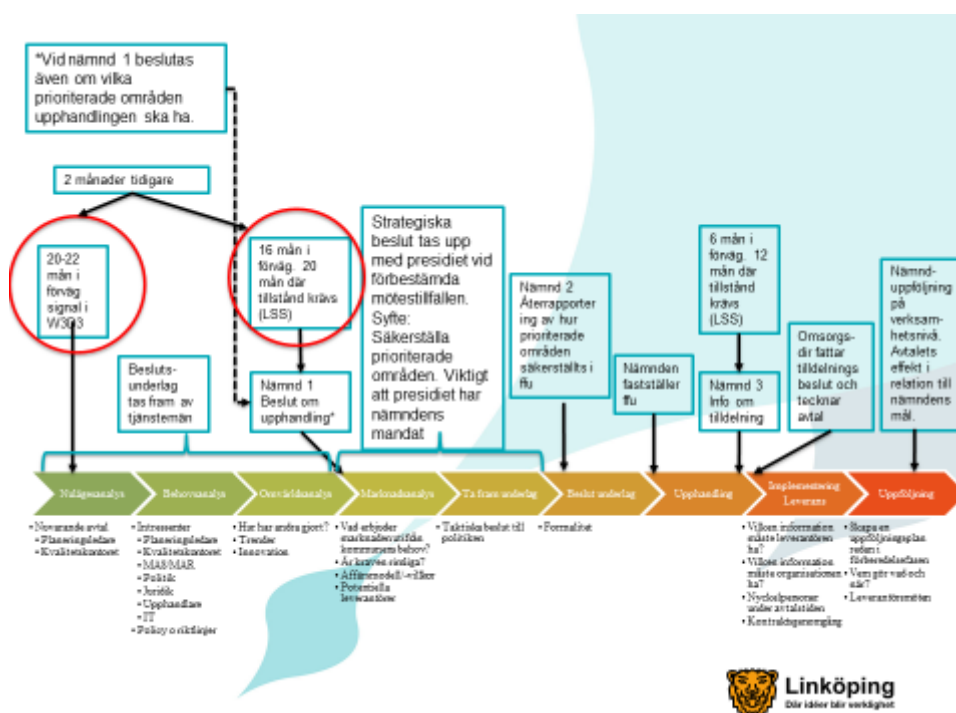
*Vid nämnd 1 beslutas även om vilka prioriterade områden upphandlingen ska ha.

2 månader tidigare

20-22 mån i förväg signal i W3D3

16 mån i förväg. 20 mån där tillstånd krävs (LSS)

Strategiska beslut tas upp med presidiet vid förbestämda mötestillfällen. Syfte: Säkerställa prioriterade områden. Viktigt att presidiet har nämndens mandat

Nämnd 2 Återrapportering av hur prioriterade områden säkerställts i ffu

6 mån i förväg. 12 mån där tillstånd krävs (LSS)

Nämnd-uppföljning på verksamhetsnivå. Avtalets effekt i relation till nämndens mål.

Besluts-underlag tas fram av tjänstemän

Nämnd 1 Beslut om upphandling*

Nämnden fastställer ffu

Nämnd 3 Info om tildelning

Omsorgs-dir fattar tilldelnings beslut och tecknar avtal

Nulägesanalys | Behovsanalys | Omvärldsanalys | Marknadsanalys | Ta fram underlag | Beslut underlag | Upphandling | Implementering Leverans | Uppföljning

• Nuvarande avtal
• Planeringsledare
• Kvalitetskontoret

• Intressenter
• Planeringsledare
• Kvalitetskontoret
• MAS/MAR
• Politik
• Juridik
• Upphandlare
• IT
• Policy o riktlinjer

• Hur har andra gjort?
• Trender
• Innovation

• Vad erbjuder marknaden utifrån kommunens behov?
• Är kraven rimliga?
• Affärsmodell/-villkor
• Potentiella leverantörer

• Taktiska beslut till politiken

• Formalitet

• Vilken information måste leverantören ha?
• Vilken information måste organisationen ha?
• Nyckelpersoner under avtalstiden
• Kontraktsgenomgång

• Skapa en uppföljningsplan redan i förberedelsefasen
• Vem gör vad och när?
• Leverantörsmöten

Linköping
Där idéer blir verklighet